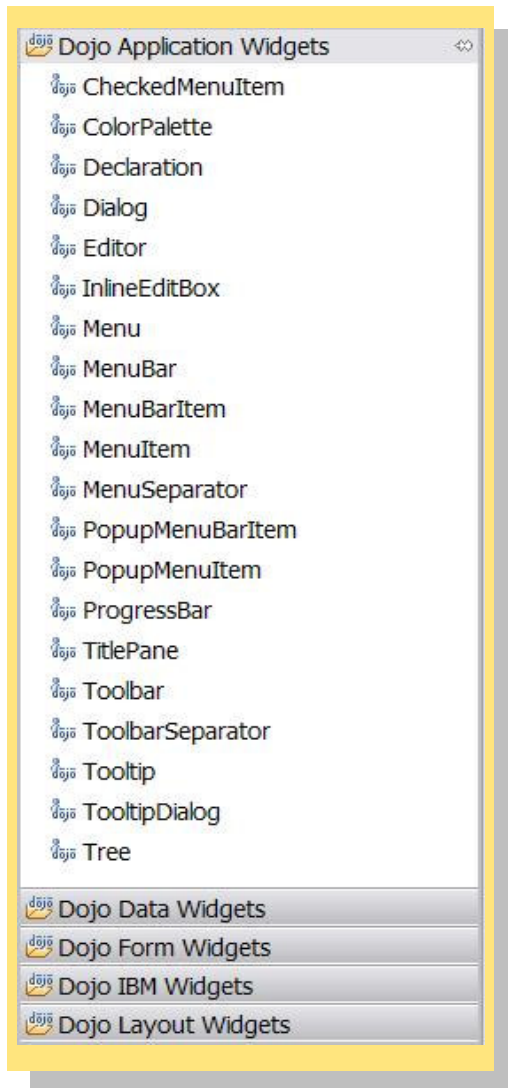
Dojo Application Widgets
CheckedMenuItem
ColorPalette
Declaration
Dialog
Editor
InlineEditBox
Menu
MenuBar
MenuBarItem
MenuItem
MenuSeparator
PopupMenuBarItem
PopupMenuItem
ProgressBar
TitlePane
Toolbar
ToolbarSeparator
Tooltip
TooltipDialog
Tree
Dojo Data Widgets
Dojo Form Widgets
Dojo IBM Widgets
Dojo Layout Widgets